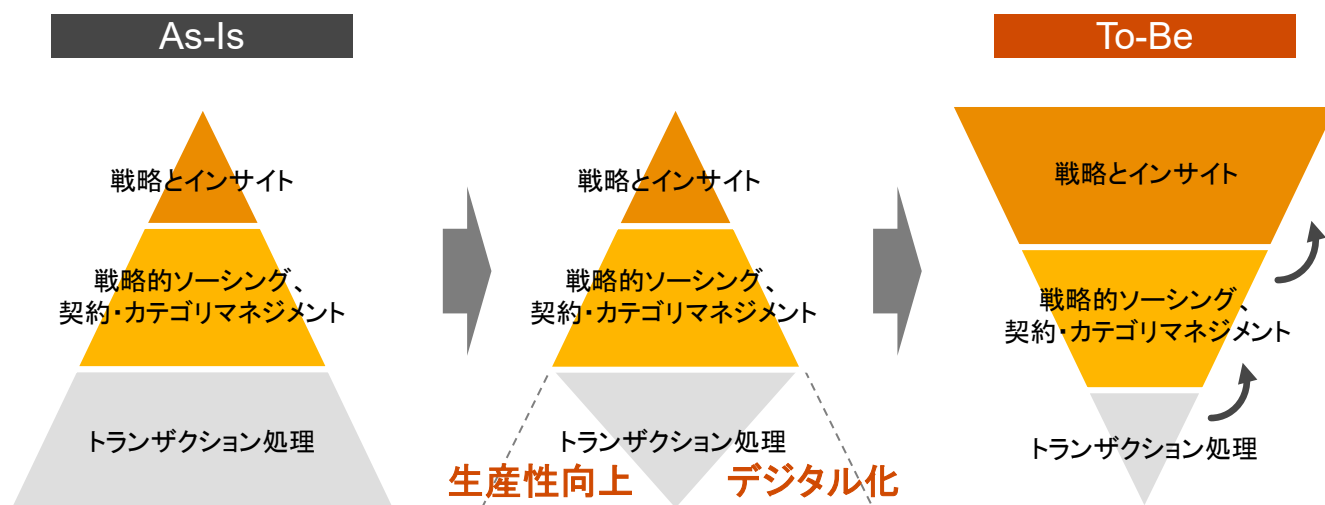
As-Is

To-Be

戦略とインサイト

戦略的ソーシング、
契約・カテゴリマネジメント

トランザクション処理

戦略とインサイト

戦略的ソーシング、
契約・カテゴリマネジメント

トランザクション処理

生産性向上

デジタル化

戦略とインサイト

戦略的ソーシング、
契約・カテゴリマネジメント

トランザクション処理